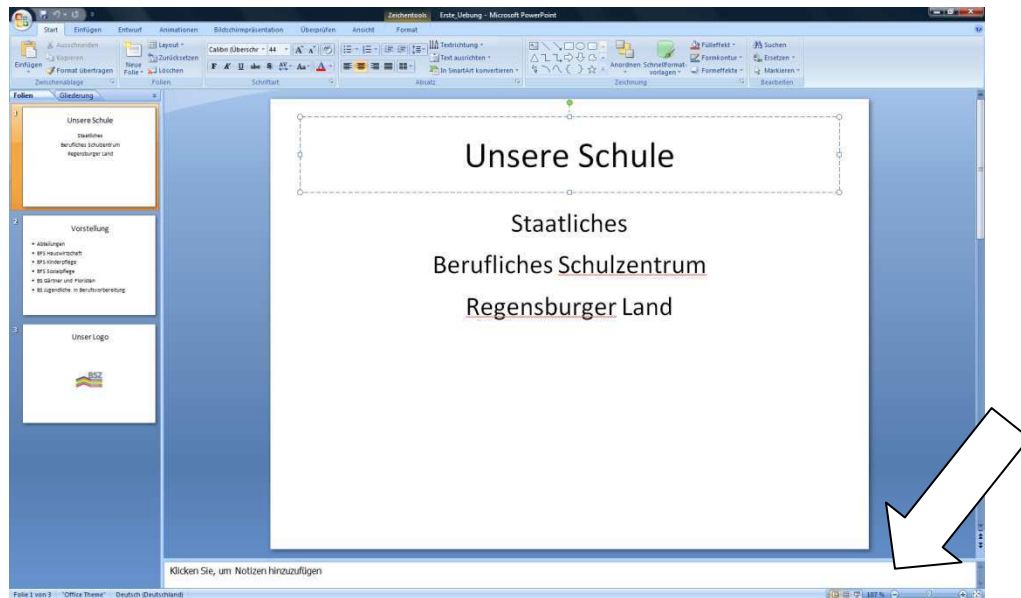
Zeichentools Erste_Uebung - Microsoft PowerPoint

Start Einfügen Entwurf Animationen Bildschirmpräsentation Überprüfen Ansicht Format

Ausschneiden Kopieren Einfügen Format übertragen Zwischenablage
Layout Zurücksetzen Neue Folie Löschen Folien
Calibri (Überschr 44 Schriftart
Textrichtung Text ausrichten In SmartArt konvertieren Absatz
Anordnen Schnellformatvorlagen Zeichnung
Fülleffekt Formkontur Formeffekte
Suchen Ersetzen Markieren Bearbeiten

Folien Gliederung

1
Unsere Schule
Staatliches
Berufliches Schulzentrum
Regensburger Land

2
Vorstellung
• Abteilungen
• BFS Hauswirtschaft
• BFS Kinderpflege
• BFS Sozialpflege
• BS Gärtner und Floristen
• BS Jugendliche in Berufsvorbereitung

3
Unser Logo
BSZ

Unsere Schule

Staatliches
Berufliches Schulzentrum
Regensburger Land

Klicken Sie, um Notizen hinzuzufügen

Folie 1 von 3 "Office Theme" Deutsch (Deutschland) 107 %